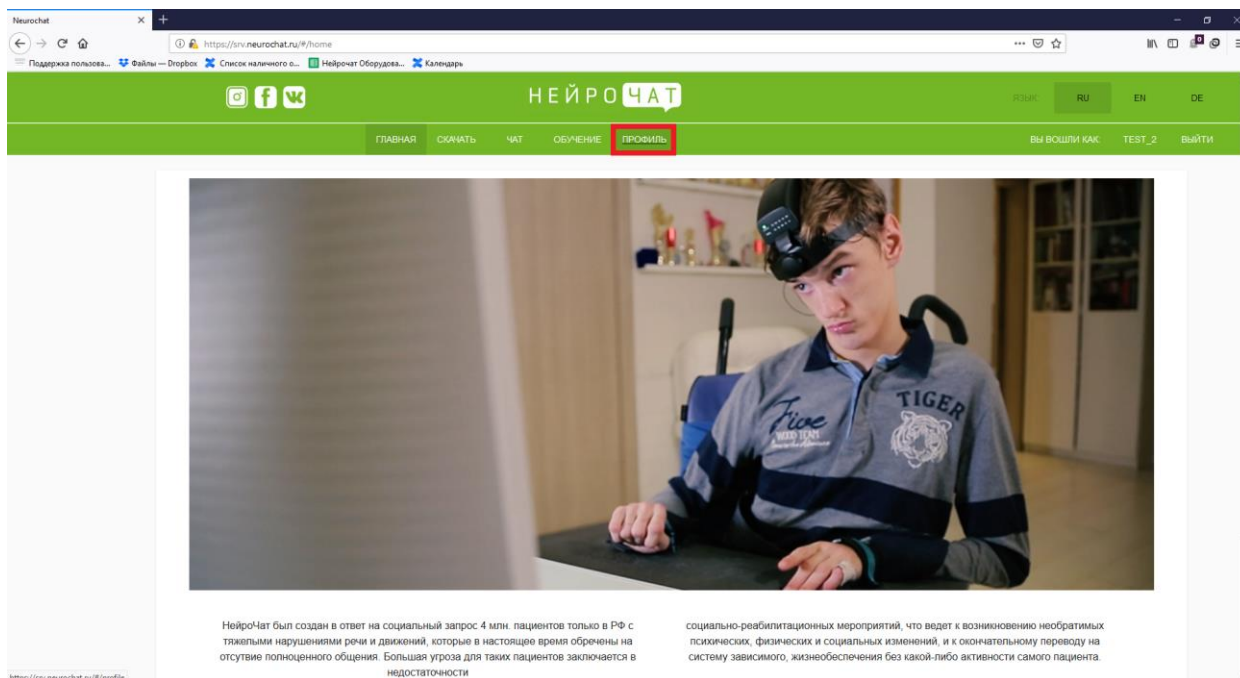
Neurochat

https://srv.neurochat.ru/#/home

Поддержка пользова... Файлы — Dropbox Список наличного о... Нейрочат Оборудова... Календарь

НЕЙРО ЧАТ

ЯЗЫК RU EN DE

ГЛАВНАЯ СКАЧАТЬ ЧАТ ОБУЧЕНИЕ ПРОФИЛЬ

ВЫ ВОШЛИ КАК TEST_2 ВЫЙТИ

TIGER

Five

НейроЧат был создан в ответ на социальный запрос 4 млн. пациентов только в РФ с тяжелыми нарушениями речи и движений, которые в настоящее время обречены на отсутвие полноценного общения. Большая угроза для таких пациентов заключается в недостаточности

социально-реабилитационных мероприятий, что ведет к возникновению необратимых психических, физических и социальных изменений, и к окончательному переводу на систему зависимого, жизнеобеспечения без какой-либо активности самого пациента.

https://srv.neurochat.ru/#/profile